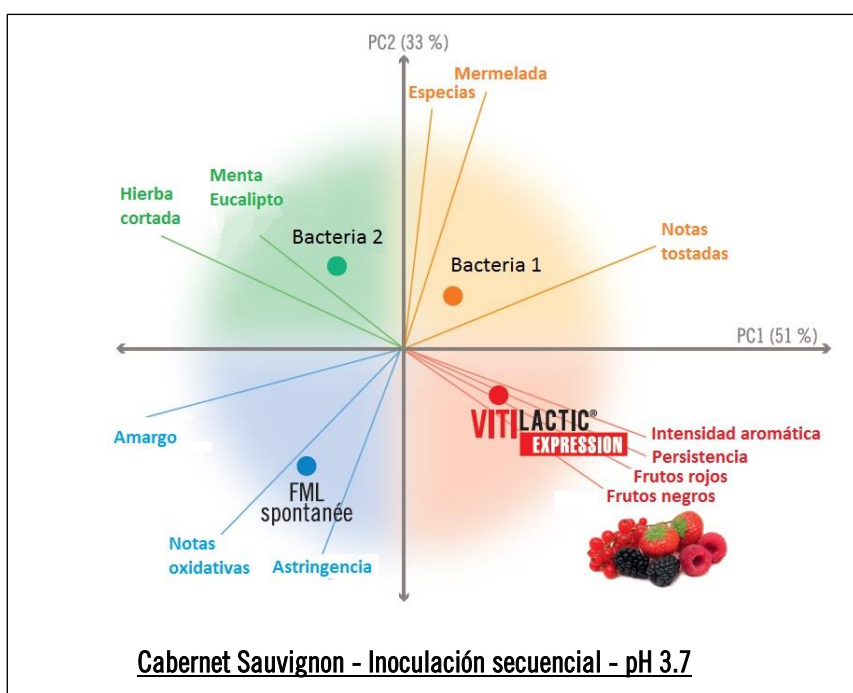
PC2 (33 %)

Mermelada

Especias

Menta Eucalipto

Hierba cortada

Bacteria 2

Bacteria 1

Notas tostadas

PC1 (51 %)

VITILACTIC® EXPRESSION

Intensidad aromática

Persistencia

Frutos rojos

Frutos negros

Amargo

FML spontanée

Notas oxidativas

Astringencia

Cabernet Sauvignon - Inoculación secuencial - pH 3.7